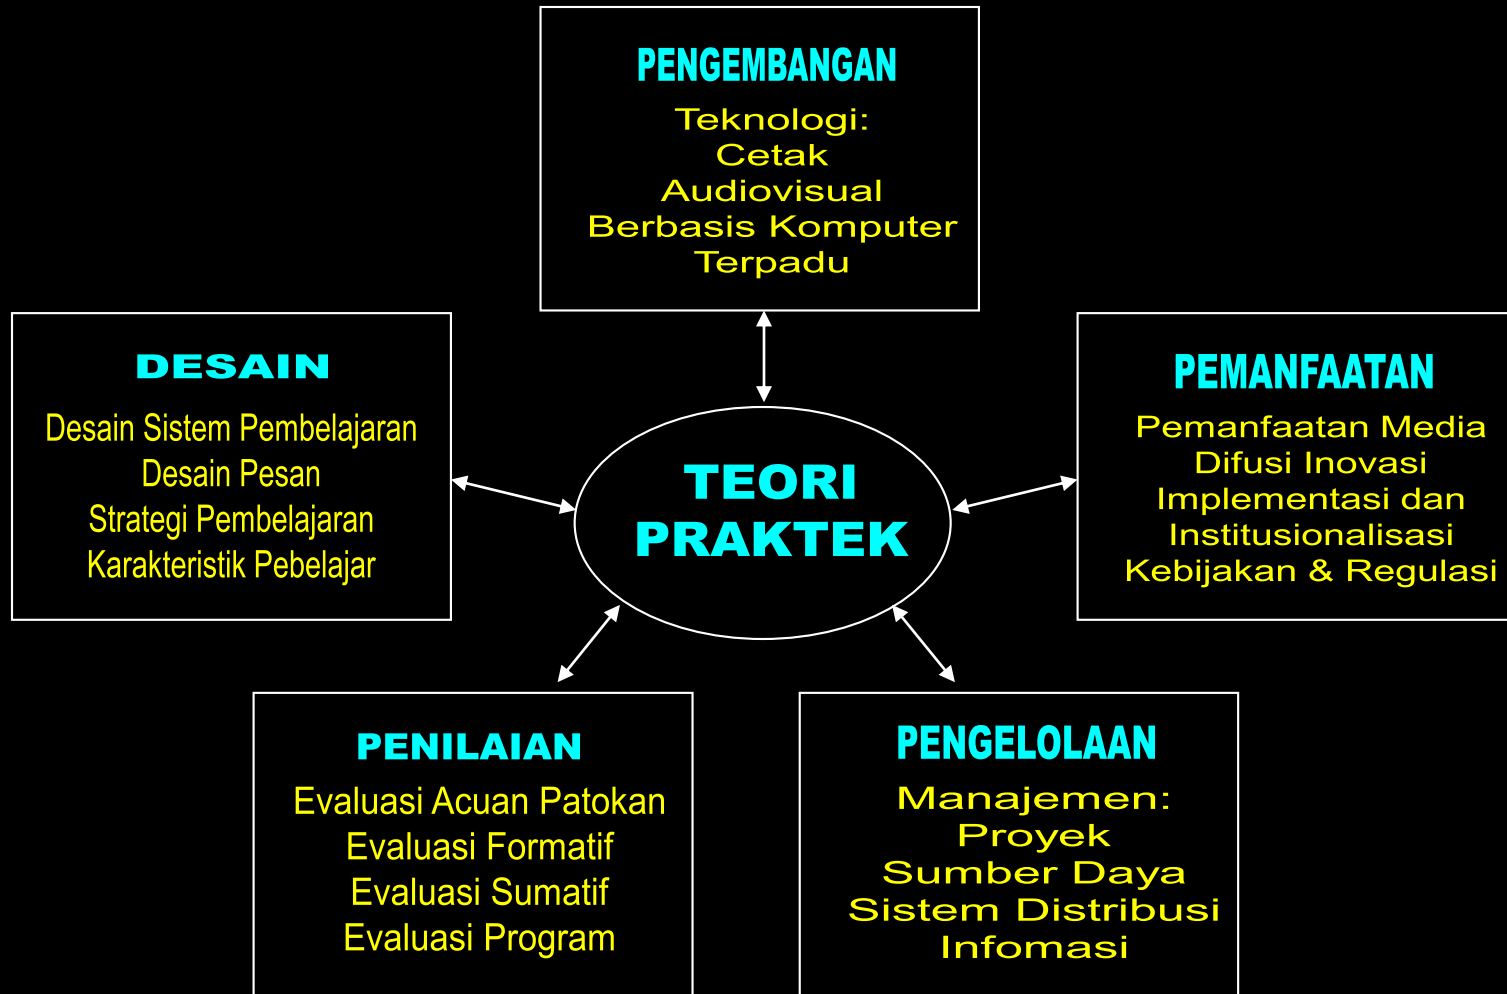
PENGEMBANGAN
Teknologi:
Cetak
Audiovisual
Berbasis Komputer
Terpadu

DESAIN
Desain Sistem Pembelajaran
Desain Pesan
Strategi Pembelajaran
Karakteristik Pebelajar

TEORI
PRAKTEK

PEMANFAATAN
Pemanfaatan Media
Difusi Inovasi
Implementasi dan
Institusionalisasi
Kebijakan & Regulasi

PENILAIAN
Evaluasi Acuan Patokan
Evaluasi Formatif
Evaluasi Sumatif
Evaluasi Program

PENGELOLAAN
Manajemen:
Proyek
Sumber Daya
Sistem Distribusi
Infomasi